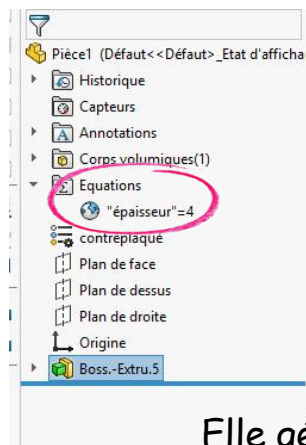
Pièce1 (Défaut<<Défaut>_Etat d'afficha
Historique
Capteurs
Annotations
Corps volumiques(1)
Equations
"épaisseur"=4
contreplaqué
Plan de face
Plan de dessus
Plan de droite
Origine
Boss.-Extru.5
Elle gé